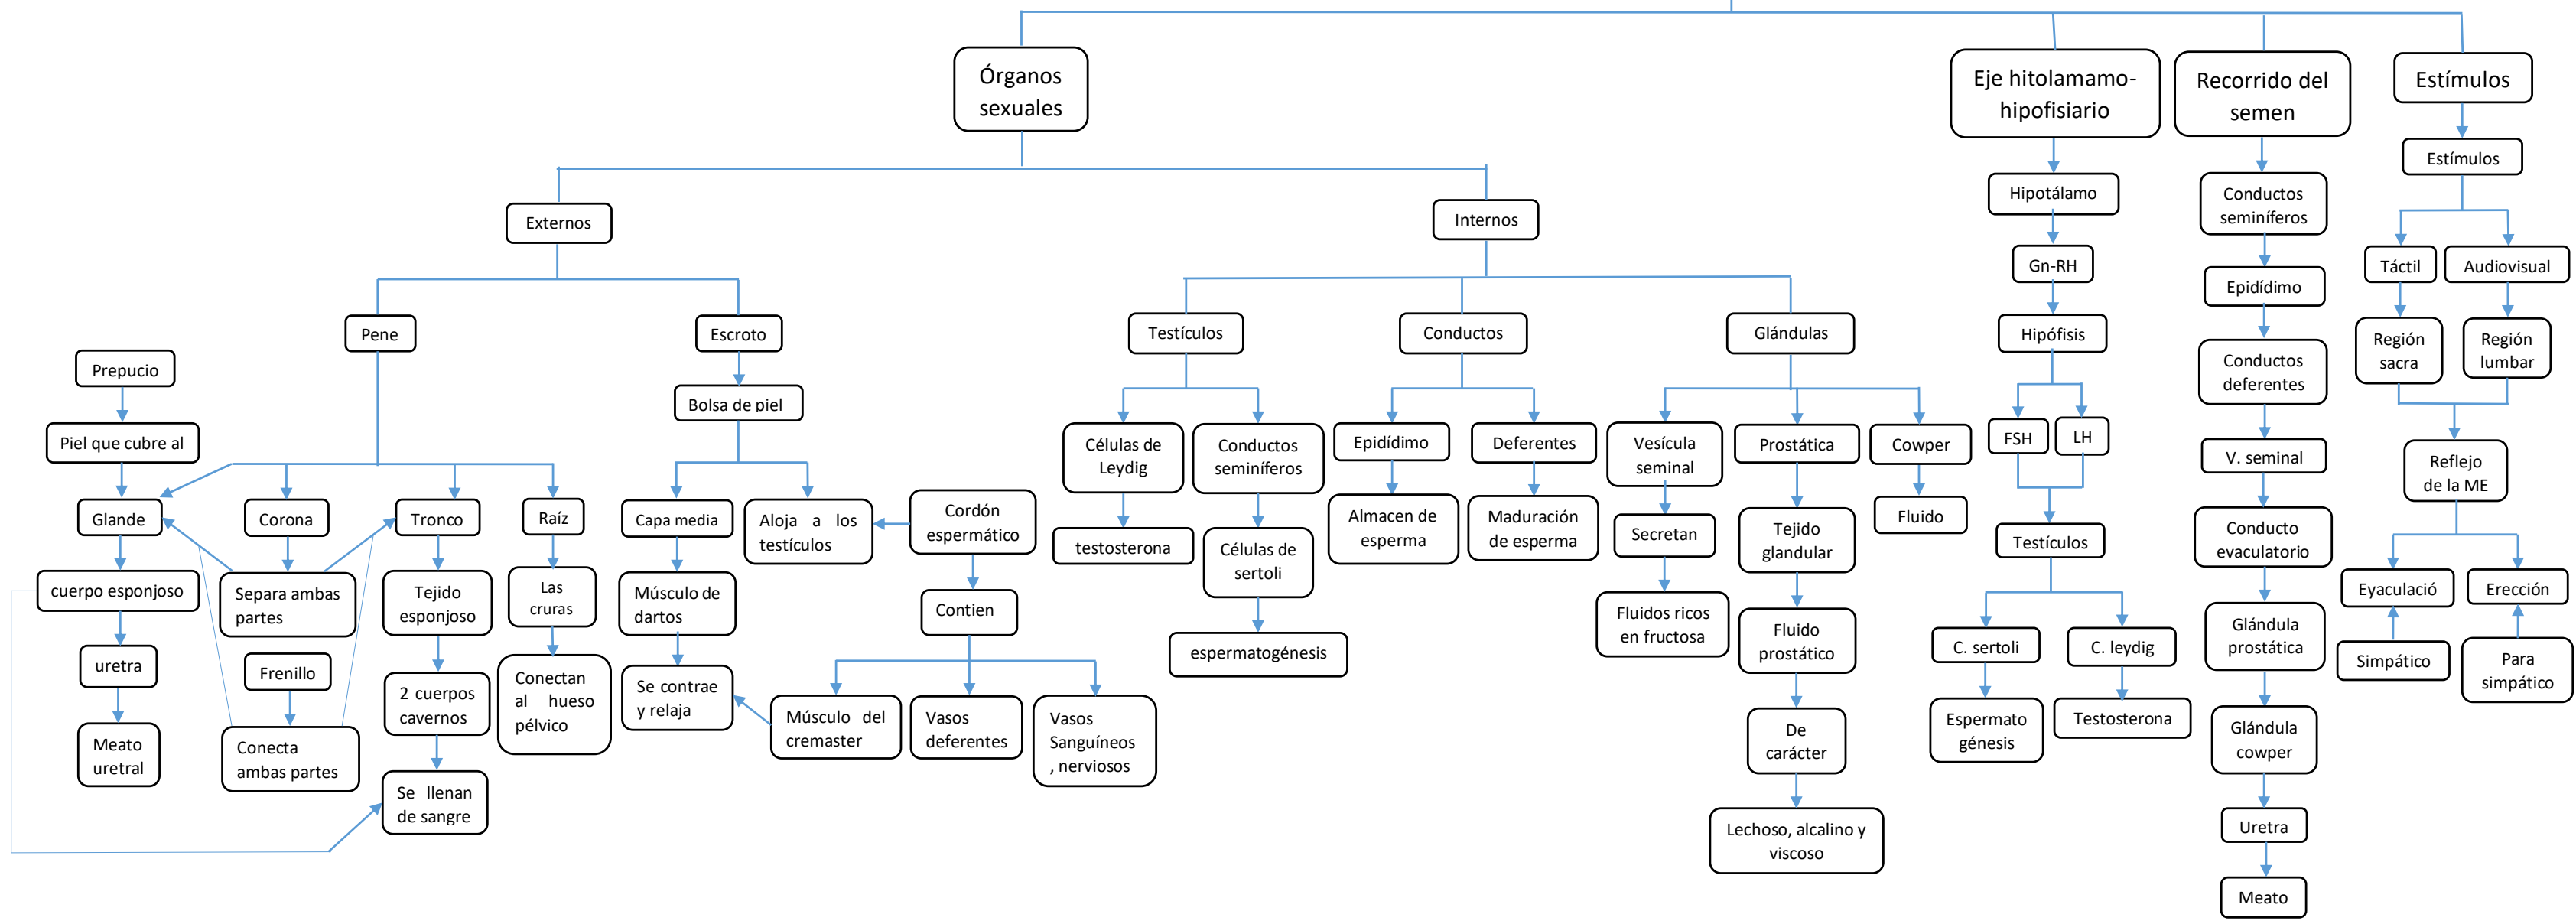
Órganos sexuales

Externos

Pene

Prepucio

Piel que cubre al

Glande

cuerpo esponjoso

uretra

Meato uretral

Corona

Separa ambas partes

Frenillo

Conecta ambas partes

Tronco

Tejido esponjoso

2 cuerpos cavernos

Se llenan de sangre

Raíz

Las cruras

Conectan al hueso pélvico

Escroto

Bolsa de piel

Capa media

Músculo de dartos

Se contrae y relaja

Aloja a los testículos

Cordón espermático

Contien

Músculo del cremaster

Vasos deferentes

Vasos Sanguíneos , nerviosos

Internos

Testículos

Células de Leydig

testosterona

Conductos seminíferos

Células de sertoli

espermatogénesis

Conductos

Epidídimo

Almacen de esperma

Deferentes

Maduración de esperma

Glándulas

Vesícula seminal

Secretan

Fluidos ricos en fructosa

Prostática

Tejido glandular

Fluido prostático

De carácter

Lechoso, alcalino y viscoso

Cowper

Fluido

Eje hitolamamo-hipofisiario

Hipotálamo

Gn-RH

Hipófisis

FSH

LH

Testículos

C. sertoli

Espermato génesis

C. leydig

Testosterona

Recorrido del semen

Conductos seminíferos

Epidídimo

Conductos deferentes

V. seminal

Conducto evaculatorio

Glándula prostática

Glándula cowper

Uretra

Meato

Estímulos

Estímulos

Táctil

Región sacra

Audiovisual

Región lumbar

Reflejo de la ME

Eyaculació

Simpático

Erección

Para simpático